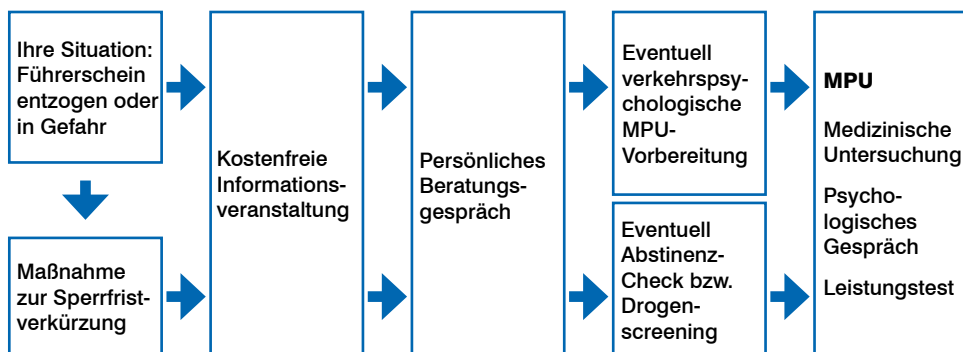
Ihre Situation: Führerschein entzogen oder in Gefahr

Maßnahme zur Sperrfristverkürzung

Kostenfreie Informationsveranstaltung

Persönliches Beratungsgespräch

Eventuell verkehrspsychologische MPU-Vorbereitung

Eventuell Abstinenz-Check bzw. Drogenscreening

MPU

Medizinische Untersuchung

Psychologisches Gespräch

Leistungstest